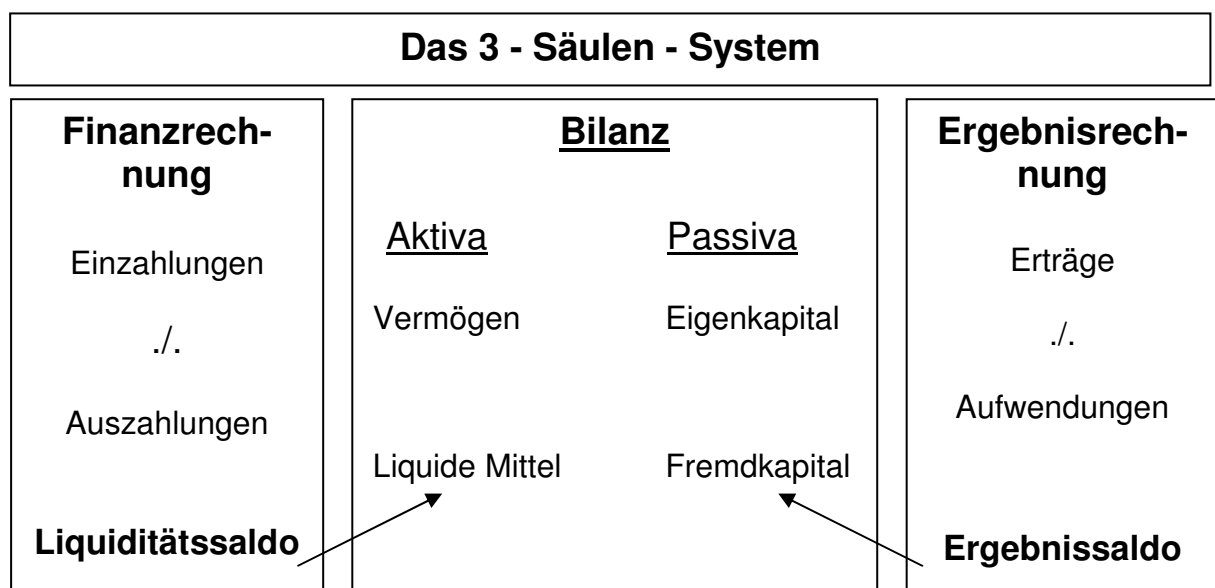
Das 3 - Säulen - System

Finanzrechnung

Einzahlungen

./.

Auszahlungen

Liquiditätssaldo

Bilanz

Aktiva

Vermögen

Liquide Mittel

Passiva

Eigenkapital

Fremdkapital

Ergebnisrechnung

Erträge

./.

Aufwendungen

Ergebnissaldo